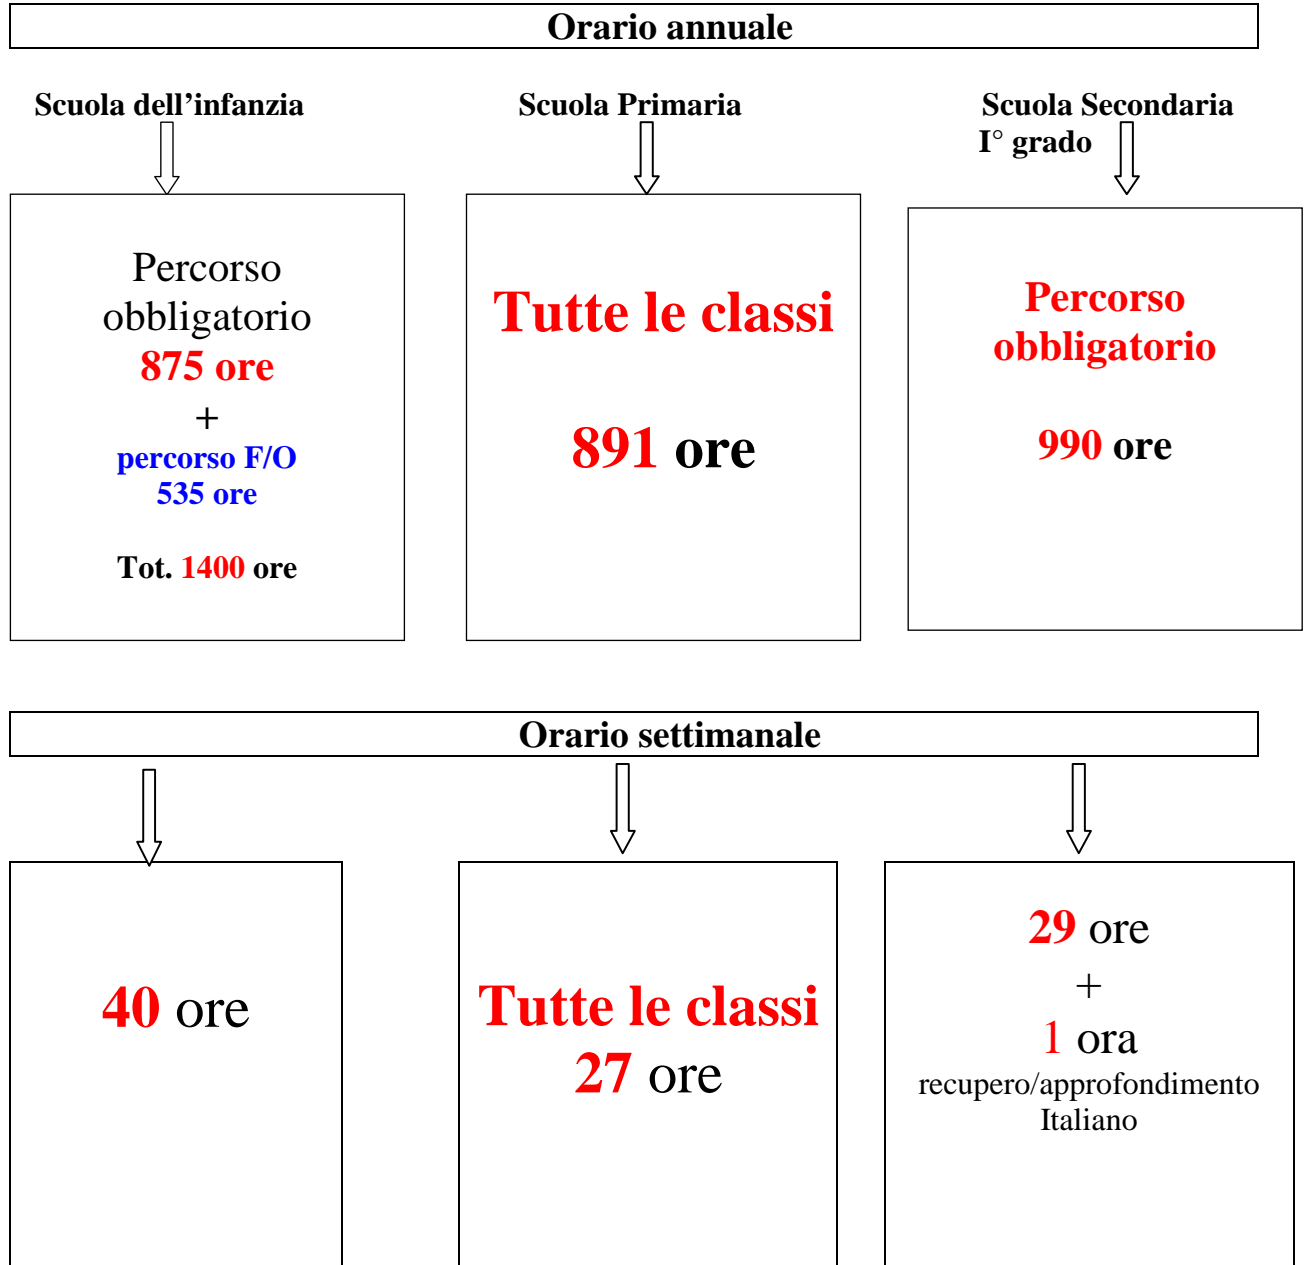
Orario annuale

Scuola dell'infanzia

Percorso obbligatorio
875 ore
+
percorso F/O
535 ore

Tot. 1400 ore

Scuola Primaria

Tutte le classi

891 ore

Scuola Secondaria I° grado

Percorso obbligatorio

990 ore

Orario settimanale

40 ore

Tutte le classi
27 ore

29 ore
+
1 ora
recupero/approfondimento Italiano